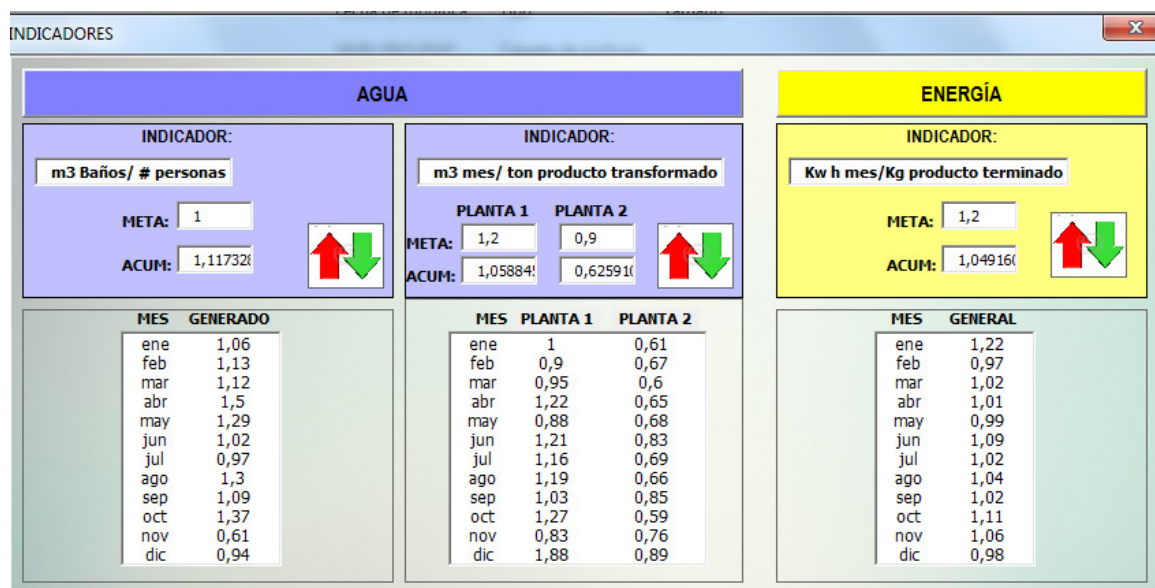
INDICADORES

AGUA

ENERGÍA

INDICADOR:

m3 Baños/ # personas

META: 1

ACUM: 1,117328

INDICADOR:

m3 mes/ ton producto transformado

PLANTA 1 PLANTA 2

META: 1,2 0,9

ACUM: 1,05884 0,62591

INDICADOR:

Kw h mes/Kg producto terminado

META: 1,2

ACUM: 1,049160

| MES | GENERADO |
|---|---|
| ene | 1,06 |
| feb | 1,13 |
| mar | 1,12 |
| abr | 1,5 |
| may | 1,29 |
| jun | 1,02 |
| jul | 0,97 |
| ago | 1,3 |
| sep | 1,09 |
| oct | 1,37 |
| nov | 0,61 |
| dic | 0,94 |

| MES | PLANTA 1 | PLANTA 2 |
|---|---|---|
| ene | 1 | 0,61 |
| feb | 0,9 | 0,67 |
| mar | 0,95 | 0,6 |
| abr | 1,22 | 0,65 |
| may | 0,88 | 0,68 |
| jun | 1,21 | 0,83 |
| jul | 1,16 | 0,69 |
| ago | 1,19 | 0,66 |
| sep | 1,03 | 0,85 |
| oct | 1,27 | 0,59 |
| nov | 0,83 | 0,76 |
| dic | 1,88 | 0,89 |

| MES | GENERAL |
|---|---|
| ene | 1,22 |
| feb | 0,97 |
| mar | 1,02 |
| abr | 1,01 |
| may | 0,99 |
| jun | 1,09 |
| jul | 1,02 |
| ago | 1,04 |
| sep | 1,02 |
| oct | 1,11 |
| nov | 1,06 |
| dic | 0,98 |